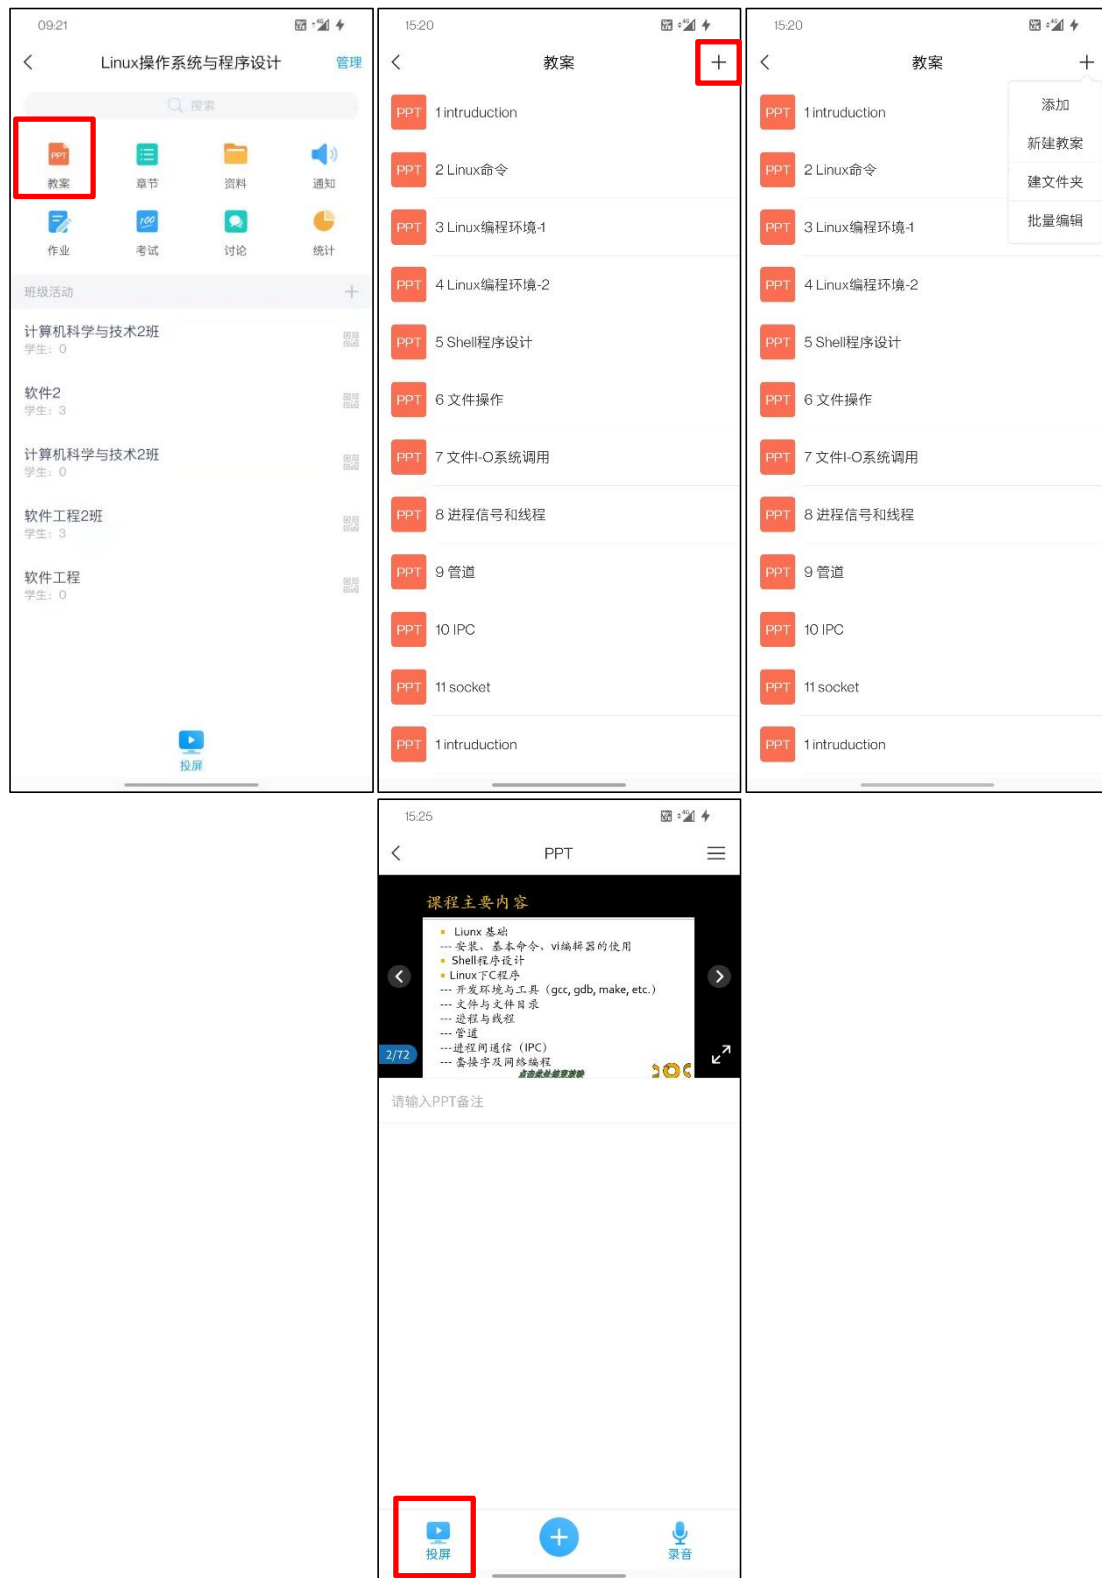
09:21

Linux操作系统与程序设计 管理

搜索

PPT
教案 章节 资料 通知
作业 考试 讨论 统计

班级活动 +

计算机科学与技术2班
学生：0

软件2
学生：3

计算机科学与技术2班
学生：0

软件工程2班
学生：3

软件工程
学生：0

投屏

15:20

教案 +

PPT 1 intruduction
PPT 2 Linux命令
PPT 3 Linux编程环境-1
PPT 4 Linux编程环境-2
PPT 5 Shell程序设计
PPT 6 文件操作
PPT 7 文件I-O系统调用
PPT 8 进程信号和线程
PPT 9 管道
PPT 10 IPC
PPT 11 socket
PPT 1 intruduction

15:20

教案 +

添加
新建教案
建文件夹
批量编辑

PPT 1 intruduction
PPT 2 Linux命令
PPT 3 Linux编程环境-1
PPT 4 Linux编程环境-2
PPT 5 Shell程序设计
PPT 6 文件操作
PPT 7 文件I-O系统调用
PPT 8 进程信号和线程
PPT 9 管道
PPT 10 IPC
PPT 11 socket
PPT 1 intruduction

15:25

PPT

课程主要内容

Liunx 基础
--- 安装、基本命令、vi编辑器的使用
Shell程序设计
Linux下C程序
--- 开发环境与工具（gcc, gdb, make, etc.）
--- 文件与文件目录
--- 进程与线程
--- 管道
---进程间通信（IPC）
--- 套接字及网络编程
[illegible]

2/72

请输入PPT备注

投屏 录音